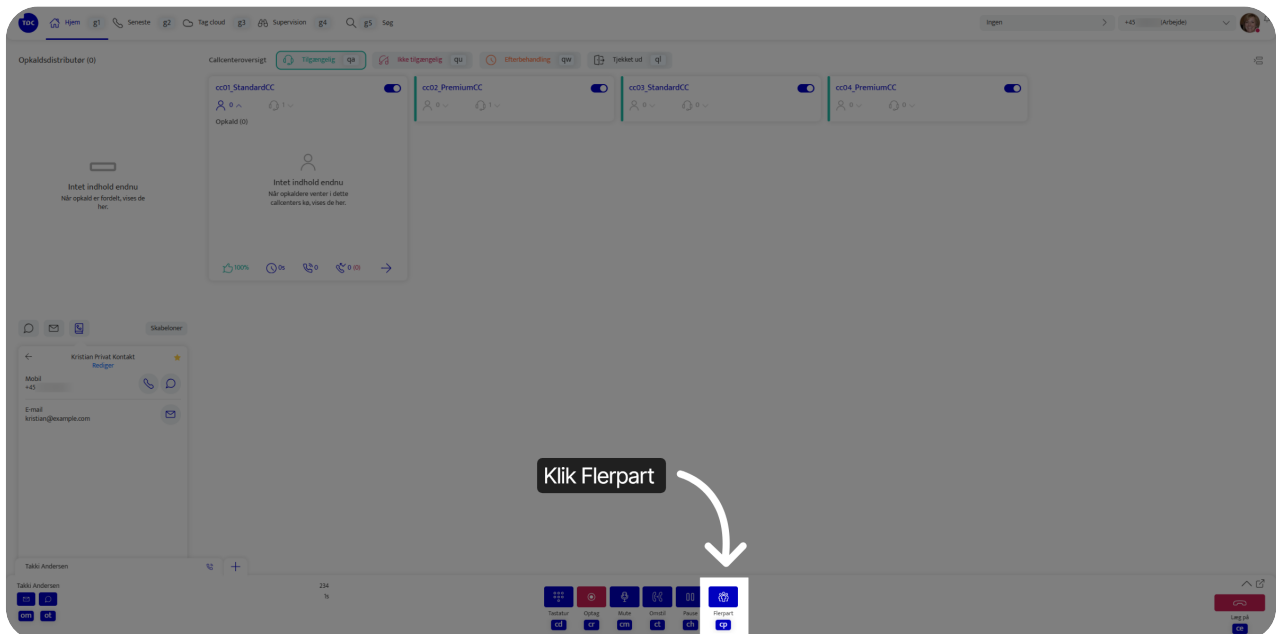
TDC Hjem g1 Seneste g2 Tag cloud g3 Supervision g4 Søg g5 Søg

Ingen +45 (Arbejde)

Opkaldsdistributør (0)

Callcenteroversigt Tilgængelig qa Ikke tilgængelig qu Efterbehandling qw Tjekket ud ql

cc01_StandardCC 0 1
Opkald (0)
Intet indhold endnu
Når opkaldere venter i dette callcenters kø, vises de her.
100% 0s 0 0 (0)

cc02_PremiumCC 0 1

cc03_StandardCC 0 0

cc04_PremiumCC 0 0

Intet indhold endnu
Når opkald er fordelt, vises de her.

Skabeloner

Kristian Privat Kontakt
Rediger
Mobil
+45
E-mail
kristian@example.com

Klik Flerpart

Takki Andersen

Takki Andersen
234
1s
om ot

Tastatur cd
Optag cr
Mute cm
Omstil ct
Pause ch
Flerpart cp

Læg på ce